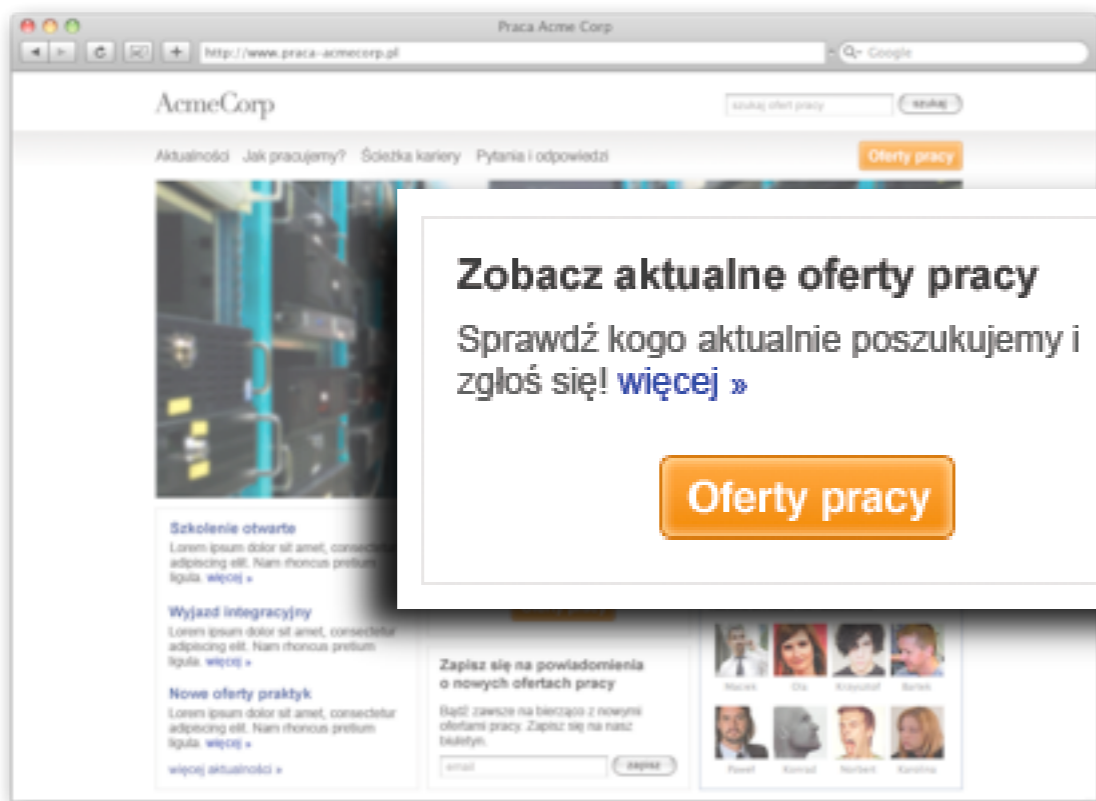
Praca Acme Corp

http://www.praca-acmecorp.pl

Q- Google

AcmeCorp

szukaj ofert pracy

szukaj

Aktualności Jak pracujemy? Ścieżka kariery Pytania i odpowiedzi

Oferty pracy

Zobacz aktualne oferty pracy

Sprawdź kogo aktualnie poszukujemy i zgłoś się! więcej »

Oferty pracy

Szkolenie otwarte

Lorem ipsum dolor sit amet, consectetur adipiscing elit. Nam rhoncus pretium ligula. więcej »

Wyjazd integracyjny

Lorem ipsum dolor sit amet, consectetur adipiscing elit. Nam rhoncus pretium ligula. więcej »

Nowe oferty praktyk

Lorem ipsum dolor sit amet, consectetur adipiscing elit. Nam rhoncus pretium ligula. więcej »

więcej aktualności »

Zapisz się na powiadomienia o nowych ofertach pracy

Bądź zawsze na bieżąco z nowymi ofertami pracy. Zapisz się na nasz biuletyn.

email

zapisz

Maciek Ola Krzysztof Bartek

Paweł Konrad Norbert Karolina